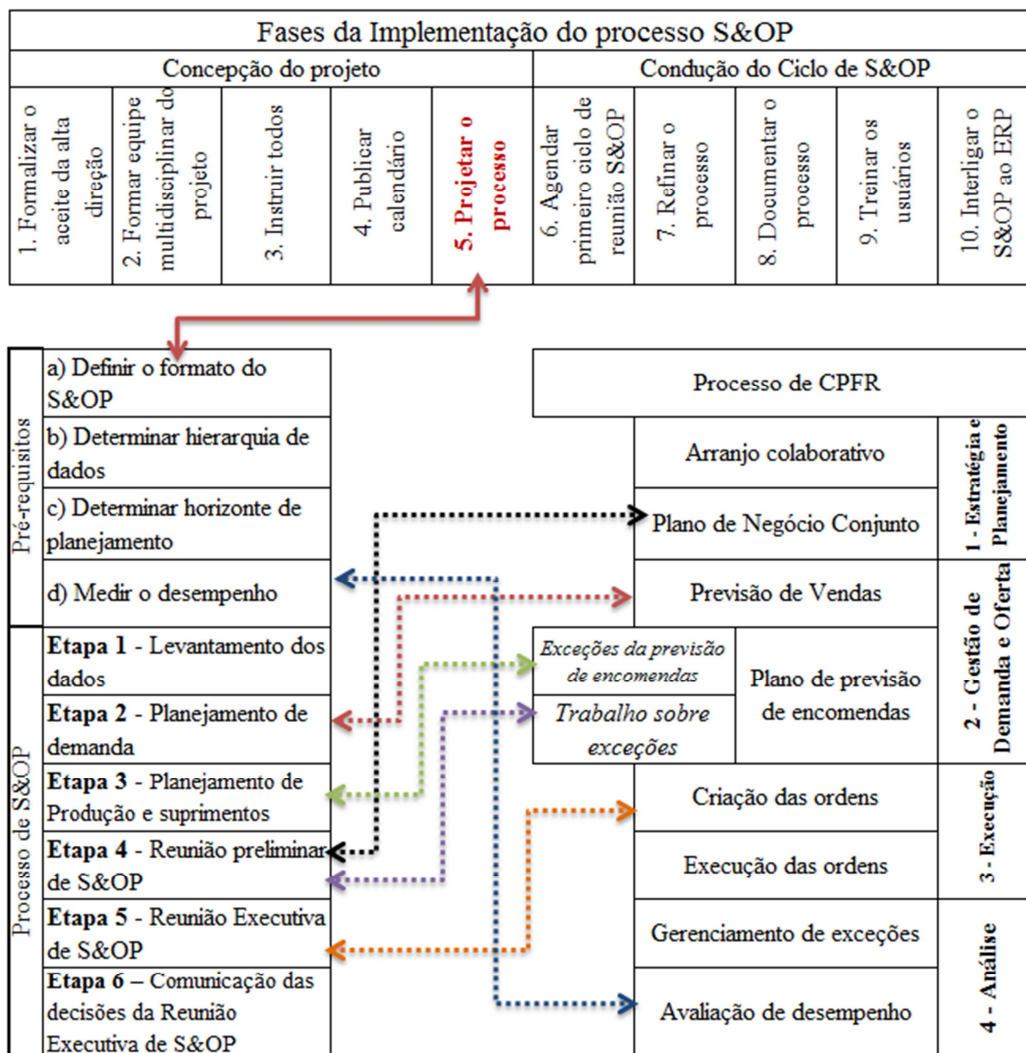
Fases da Implementação do processo S&OP

| Concepção do projeto | | | | | Condução do Ciclo de S&OP | | | | |
|---|---|---|---|---|---|---|---|---|---|
| 1. Formalizar o aceite da alta direção | 2. Formar equipe multidisciplinar do projeto | 3. Instruir todos | 4. Publicar calendário | 5. Projetar o processo | 6. Agendar primeiro ciclo de reunião S&OP | 7. Refinar o processo | 8. Documentar o processo | 9. Treinar os usuários | 10. Interligar o S&OP ao ERP |

| Pré-requisitos |
|---|
| a) Definir o formato do S&OP |
| b) Determinar hierarquia de dados |
| c) Determinar horizonte de planejamento |
| d) Medir o desempenho |

| Processo de S&OP |
|---|
| Etapa 1 - Levantamento dos dados |
| Etapa 2 - Planejamento de demanda |
| Etapa 3 - Planejamento de Produção e suprimentos |
| Etapa 4 - Reunião preliminar de S&OP |
| Etapa 5 - Reunião Executiva de S&OP |
| Etapa 6 – Comunicação das decisões da Reunião Executiva de S&OP |

Processo de CPFR

| 1 - Estratégia e Planejamento | Arranjo colaborativo |
|---|---|
| | Plano de Negócio Conjunto |
| 2 - Gestão de Demanda e Oferta | Previsão de Vendas |
| | Exceções da previsão de encomendas / Trabalho sobre exceções — Plano de previsão de encomendas |
| 3 - Execução | Criação das ordens |
| | Execução das ordens |
| 4 - Análise | Gerenciamento de exceções |
| | Avaliação de desempenho |